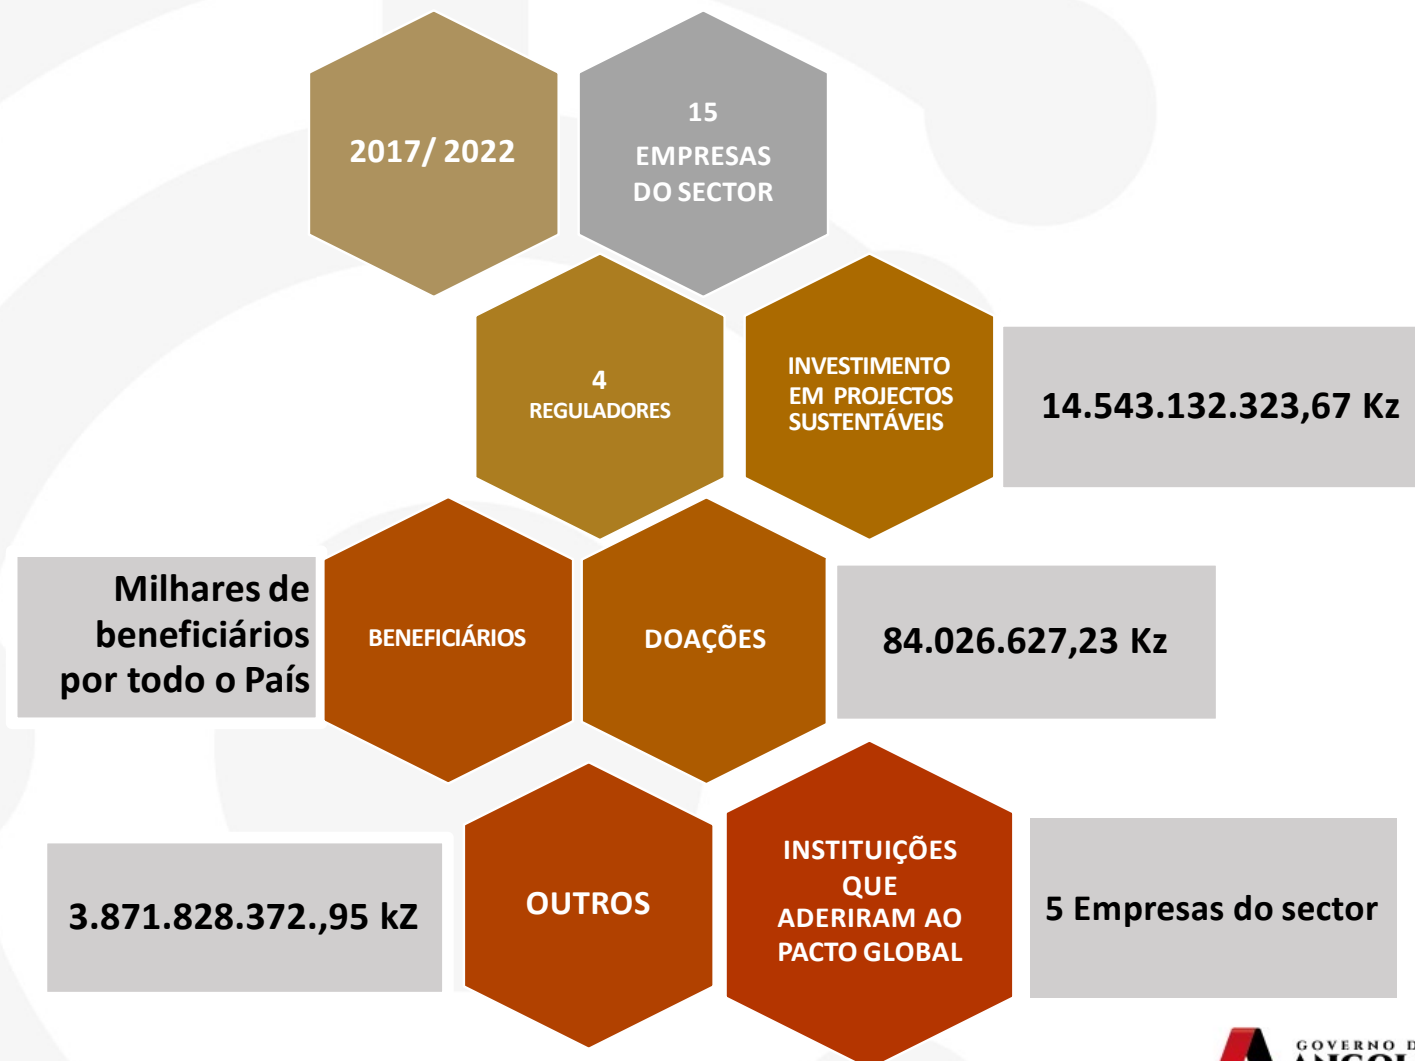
2017/ 2022

15
EMPRESAS
DO SECTOR

4
REGULADORES

INVESTIMENTO
EM PROJECTOS
SUSTENTÁVEIS

14.543.132.323,67 Kz

Milhares de beneficiários por todo o País

BENEFICIÁRIOS

DOAÇÕES

84.026.627,23 Kz

3.871.828.372.,95 kZ

OUTROS

INSTITUIÇÕES
QUE
ADERIRAM AO
PACTO GLOBAL

5 Empresas do sector

GOVERNO D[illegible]
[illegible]